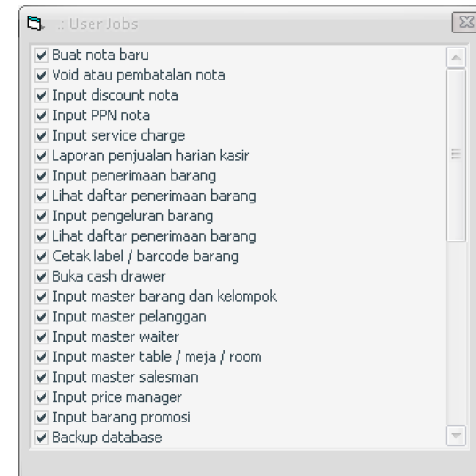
.: User Jobs

☑ Buat nota baru
☑ Void atau pembatalan nota
☑ Input discount nota
☑ Input PPN nota
☑ Input service charge
☑ Laporan penjualan harian kasir
☑ Input penerimaan barang
☑ Lihat daftar penerimaan barang
☑ Input pengeluran barang
☑ Lihat daftar penerimaan barang
☑ Cetak label / barcode barang
☑ Buka cash drawer
☑ Input master barang dan kelompok
☑ Input master pelanggan
☑ Input master waiter
☑ Input master table / meja / room
☑ Input master salesman
☑ Input price manager
☑ Input barang promosi
☑ Backup database